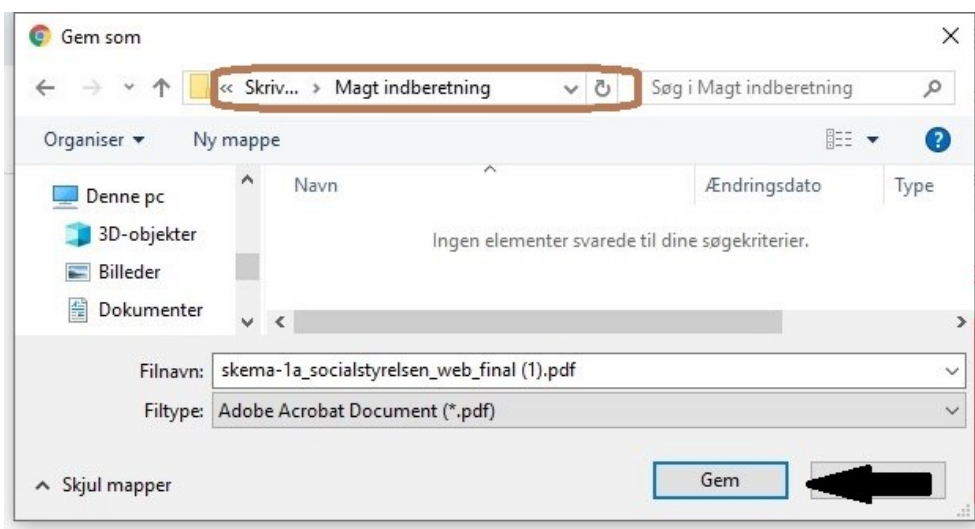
Gem som

« Skriv... › Magt indberetning

Søg i Magt indberetning

Organiser ▾

Ny mappe

Denne pc

3D-objekter

Billeder

Dokumenter

Navn

Ændringsdato

Type

Ingen elementer svarede til dine søgekriterier.

Filnavn: skema-1a_socialstyrelsen_web_final (1).pdf

Filtype: Adobe Acrobat Document (*.pdf)

^ Skjul mapper

Gem